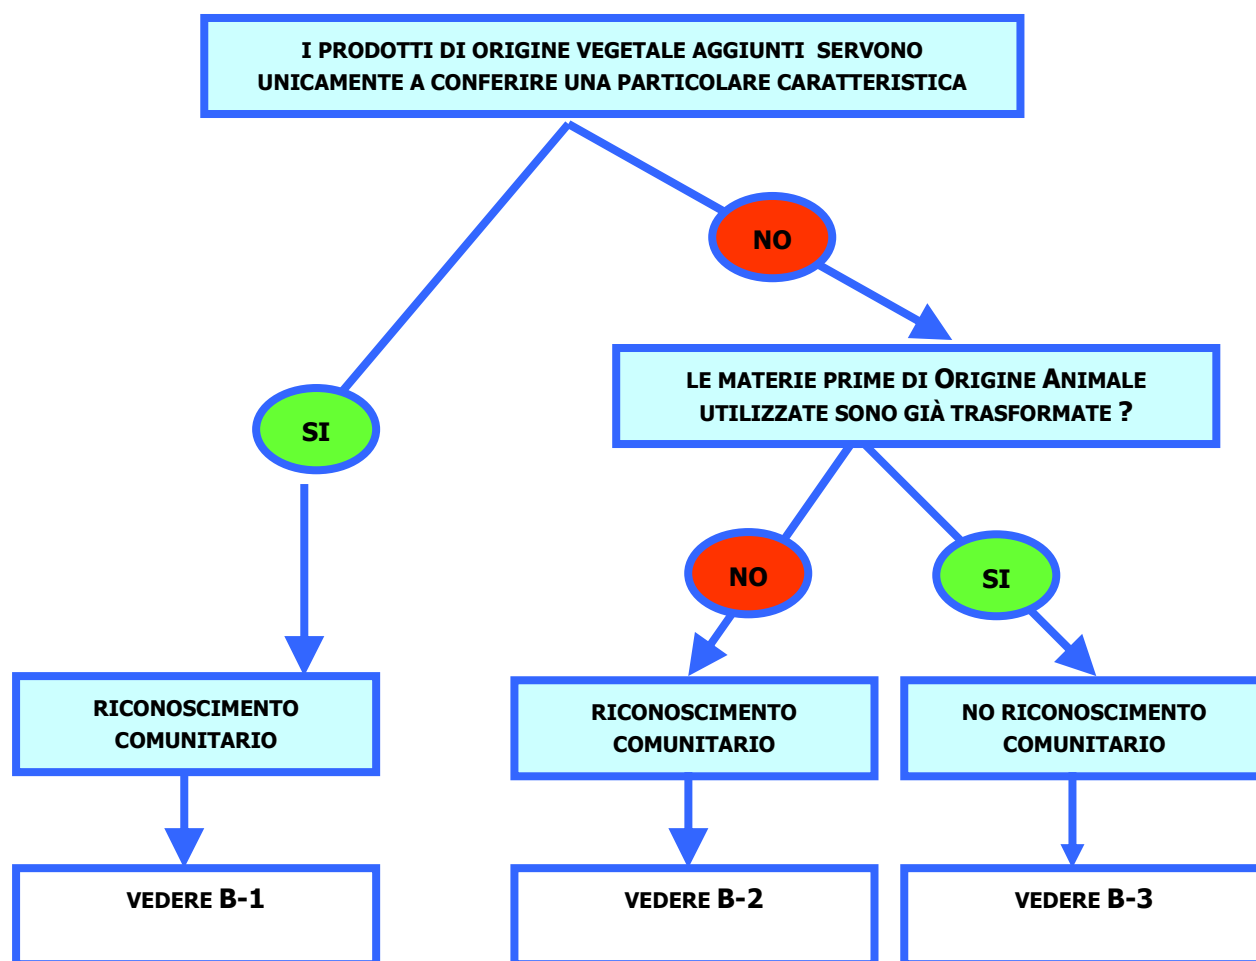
I PRODOTTI DI ORIGINE VEGETALE AGGIUNTI SERVONO UNICAMENTE A CONFERIRE UNA PARTICOLARE CARATTERISTICA

NO

SI

LE MATERIE PRIME DI ORIGINE ANIMALE UTILIZZATE SONO GIÀ TRASFORMATE ?

NO

SI

RICONOSCIMENTO COMUNITARIO

RICONOSCIMENTO COMUNITARIO

NO RICONOSCIMENTO COMUNITARIO

VEDERE B-1

VEDERE B-2

VEDERE B-3